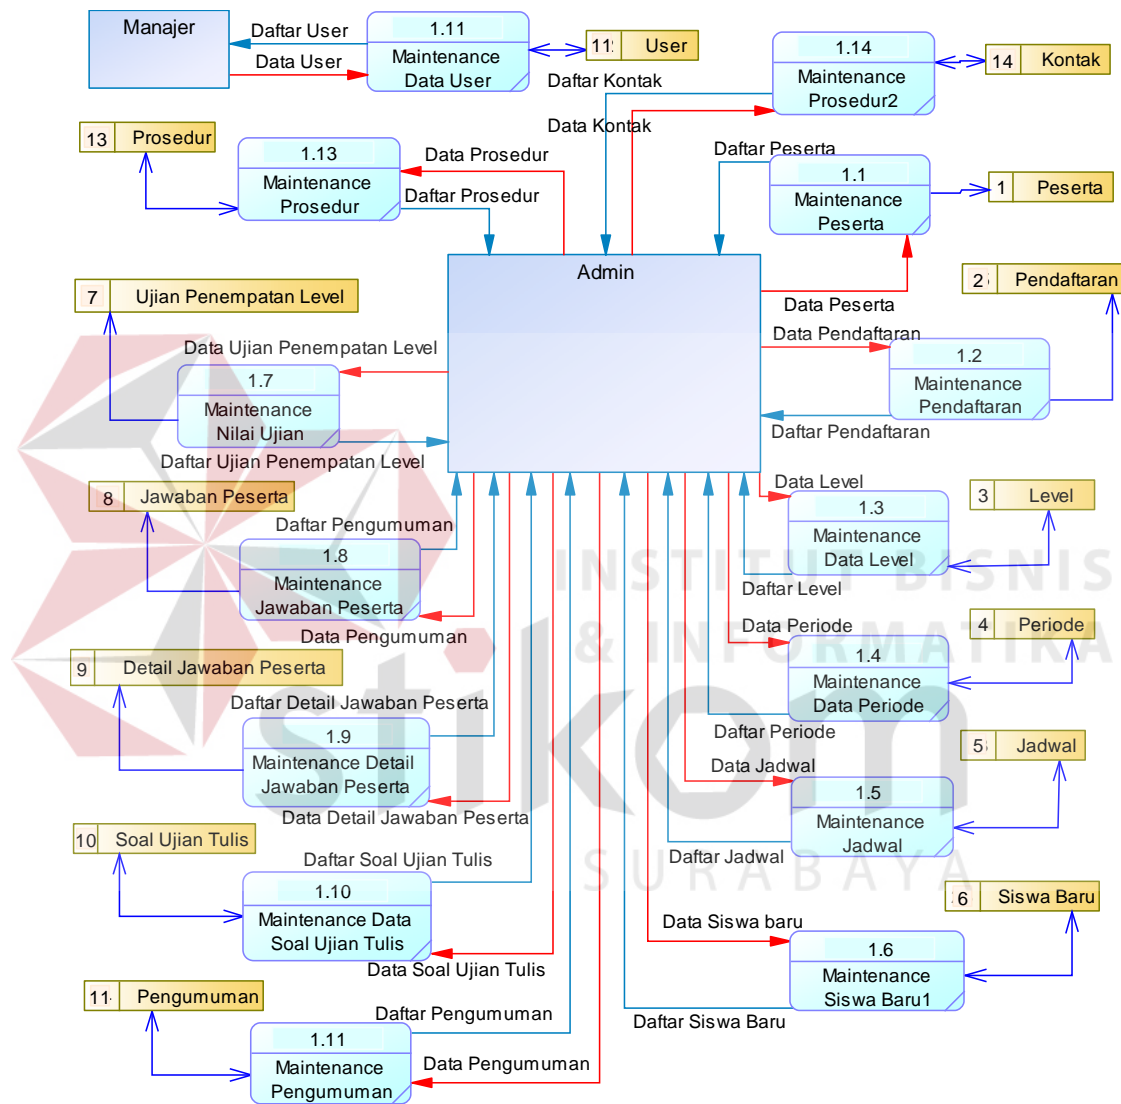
Manajer

Daftar User

Data User

1.11
Maintenance Data User

11 User

Daftar Kontak

Data Kontak

1.14
Maintenance Prosedur2

14 Kontak

13 Prosedur

1.13
Maintenance Prosedur

Data Prosedur

Daftar Prosedur

Daftar Peserta

1.1
Maintenance Peserta

1 Peserta

Admin

Data Peserta

2 Pendaftaran

7 Ujian Penempatan Level

Data Ujian Penempatan Level

1.7
Maintenance Nilai Ujian

Daftar Ujian Penempatan Level

Data Pendaftaran

1.2
Maintenance Pendaftaran

Daftar Pendaftaran

8 Jawaban Peserta

Daftar Pengumuman

1.8
Maintenance Jawaban Peserta

Data Pengumuman

Data Level

1.3
Maintenance Data Level

3 Level

Daftar Level

Data Periode

4 Periode

1.4
Maintenance Data Periode

Daftar Periode

9 Detail Jawaban Peserta

Daftar Detail Jawaban Peserta

1.9
Maintenance Detail Jawaban Peserta

Data Detail Jawaban Peserta

Data Jadwal

5 Jadwal

1.5
Maintenance Jadwal

Daftar Jadwal

10 Soal Ujian Tulis

Daftar Soal Ujian Tulis

1.10
Maintenance Data Soal Ujian Tulis

Data Soal Ujian Tulis

Data Siswa baru

6 Siswa Baru

1.6
Maintenance Siswa Baru1

Daftar Siswa Baru

11 Pengumuman

Daftar Pengumuman

1.11
Maintenance Pengumuman

Data Pengumuman

INSTITUT BISNIS & INFORMATIKA stikom SURABAYA